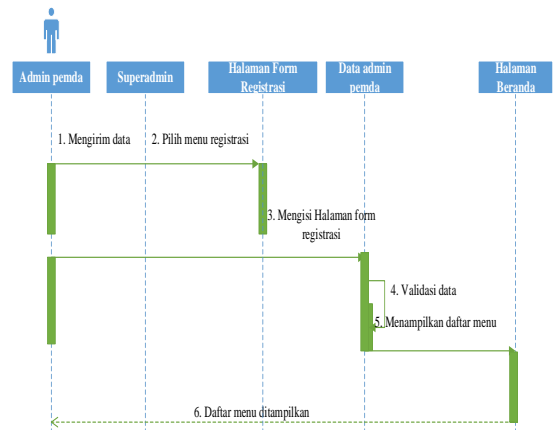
Admin pemda

Superadmin

Halaman Form Registrasi

Data admin pemda

Halaman Beranda

1. Mengirim data

2. Pilih menu registrasi

3. Mengisi Halaman form registrasi

4. Validasi data

5. Menampilkan daftar menu

6. Daftar menu ditampilkan